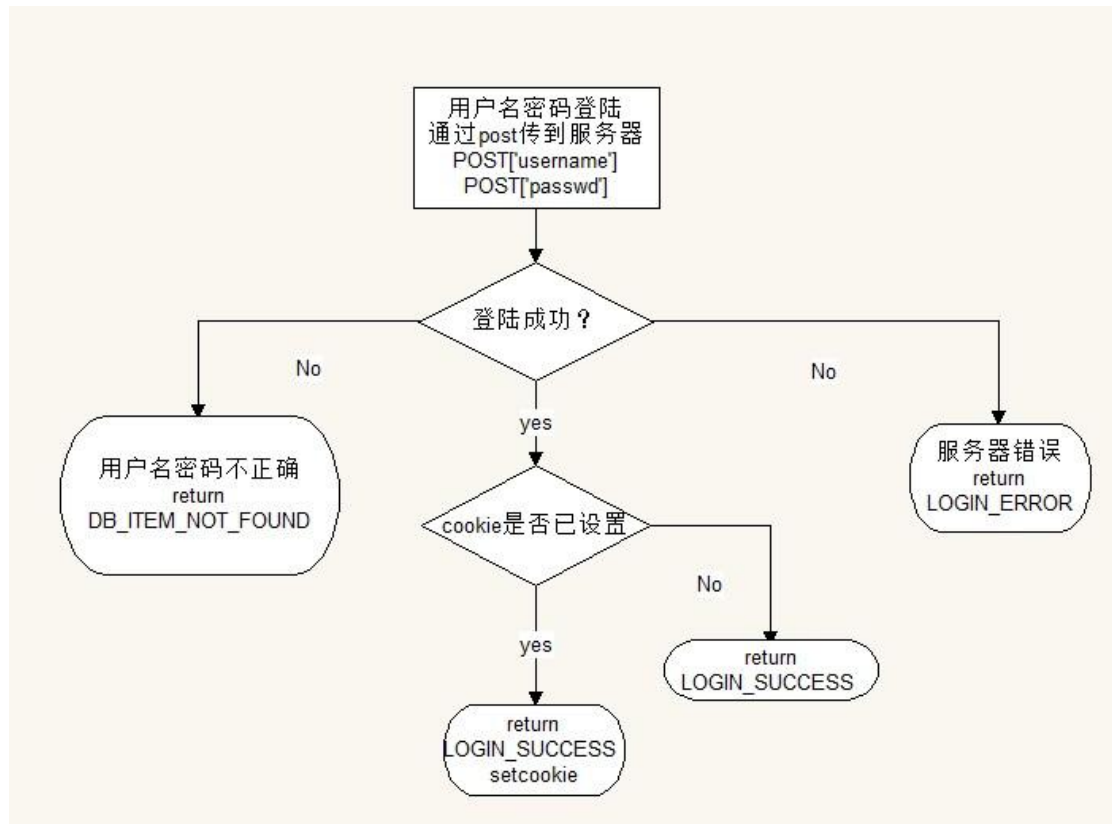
用户名密码登陆
通过post传到服务器
POST['username']
POST['passwd']

登陆成功？

No

No

yes

用户名密码不正确
return
DB_ITEM_NOT_FOUND

服务器错误
return
LOGIN_ERROR

cookie是否已设置

No

yes

return
LOGIN_SUCCESS

return
LOGIN_SUCCESS
setcookie